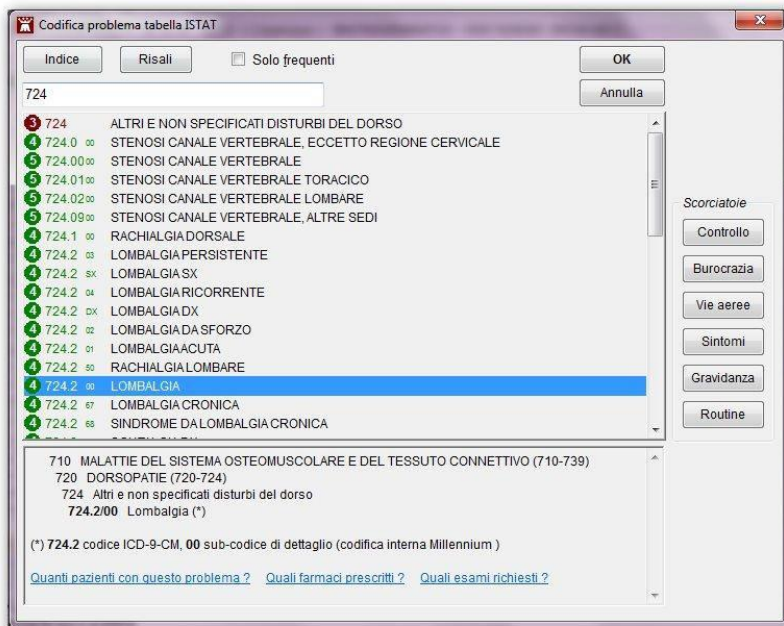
Codifica problema tabella ISTAT

Indice Risali Solo frequenti OK

724 Annulla

3 724 ALTRI E NON SPECIFICATI DISTURBI DEL DORSO
4 724.0 00 STENOSI CANALE VERTEBRALE, ECCETTO REGIONE CERVICALE
5 724.00 00 STENOSI CANALE VERTEBRALE
5 724.01 00 STENOSI CANALE VERTEBRALE TORACICO
5 724.02 00 STENOSI CANALE VERTEBRALE LOMBARE
5 724.09 00 STENOSI CANALE VERTEBRALE, ALTRE SEDI
4 724.1 00 RACHIALGIA DORSALE
4 724.2 03 LOMBALGIA PERSISTENTE
4 724.2 SX LOMBALGIA SX
4 724.2 04 LOMBALGIA RICORRENTE
4 724.2 DX LOMBALGIA DX
4 724.2 02 LOMBALGIA DA SFORZO
4 724.2 01 LOMBALGIA ACUTA
4 724.2 50 RACHIALGIA LOMBARE
4 724.2 00 LOMBALGIA
4 724.2 67 LOMBALGIA CRONICA
4 724.2 68 SINDROME DA LOMBALGIA CRONICA
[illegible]

Scorciatoie
Controllo
Burocrazia
Vie aeree
Sintomi
Gravidanza
Routine

710 MALATTIE DEL SISTEMA OSTEOMUSCOLARE E DEL TESSUTO CONNETTIVO (710-739)
720 DORSOPATIE (720-724)
724 Altri e non specificati disturbi del dorso
724.2/00 Lombalgia (*)

(*) 724.2 codice ICD-9-CM, 00 sub-codice di dettaglio (codifica interna Millennium )

Quanti pazienti con questo problema ? Quali farmaci prescritti ? Quali esami richiesti ?